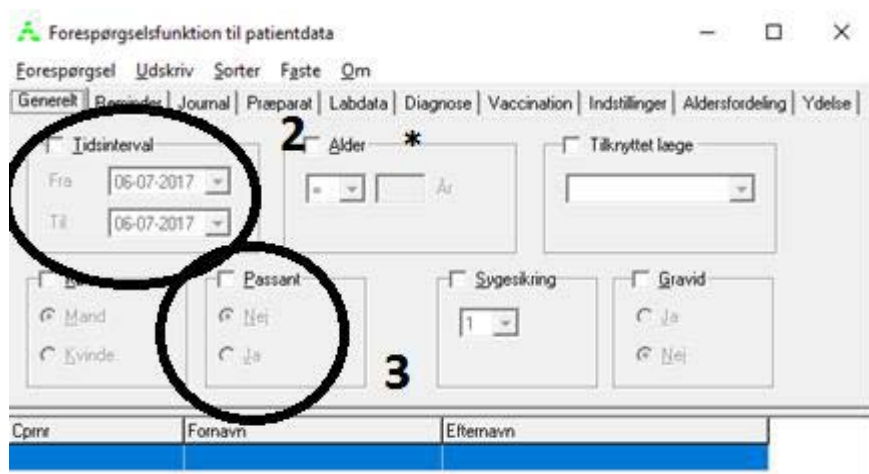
Forespørgselsfunktion til patientdata

Forespørgsel Udskriv Sorter Faste Om

Generelt | Reminder | Journal | Præparat | Labdata | Diagnose | Vaccination | Indstillinger | Aldersfordeling | Ydelse

Tidsinterval
Fra 06-07-2017
Til 06-07-2017

2 Alder *
= År

Tilknyttet læge

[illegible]
Mand
Kvinde

Passant
Nej
Ja

Sygesikring
1

3

Gravid
Ja
Nej

| Cprnr | Fornavn | Efternavn |
|---|---|---|
| | | |